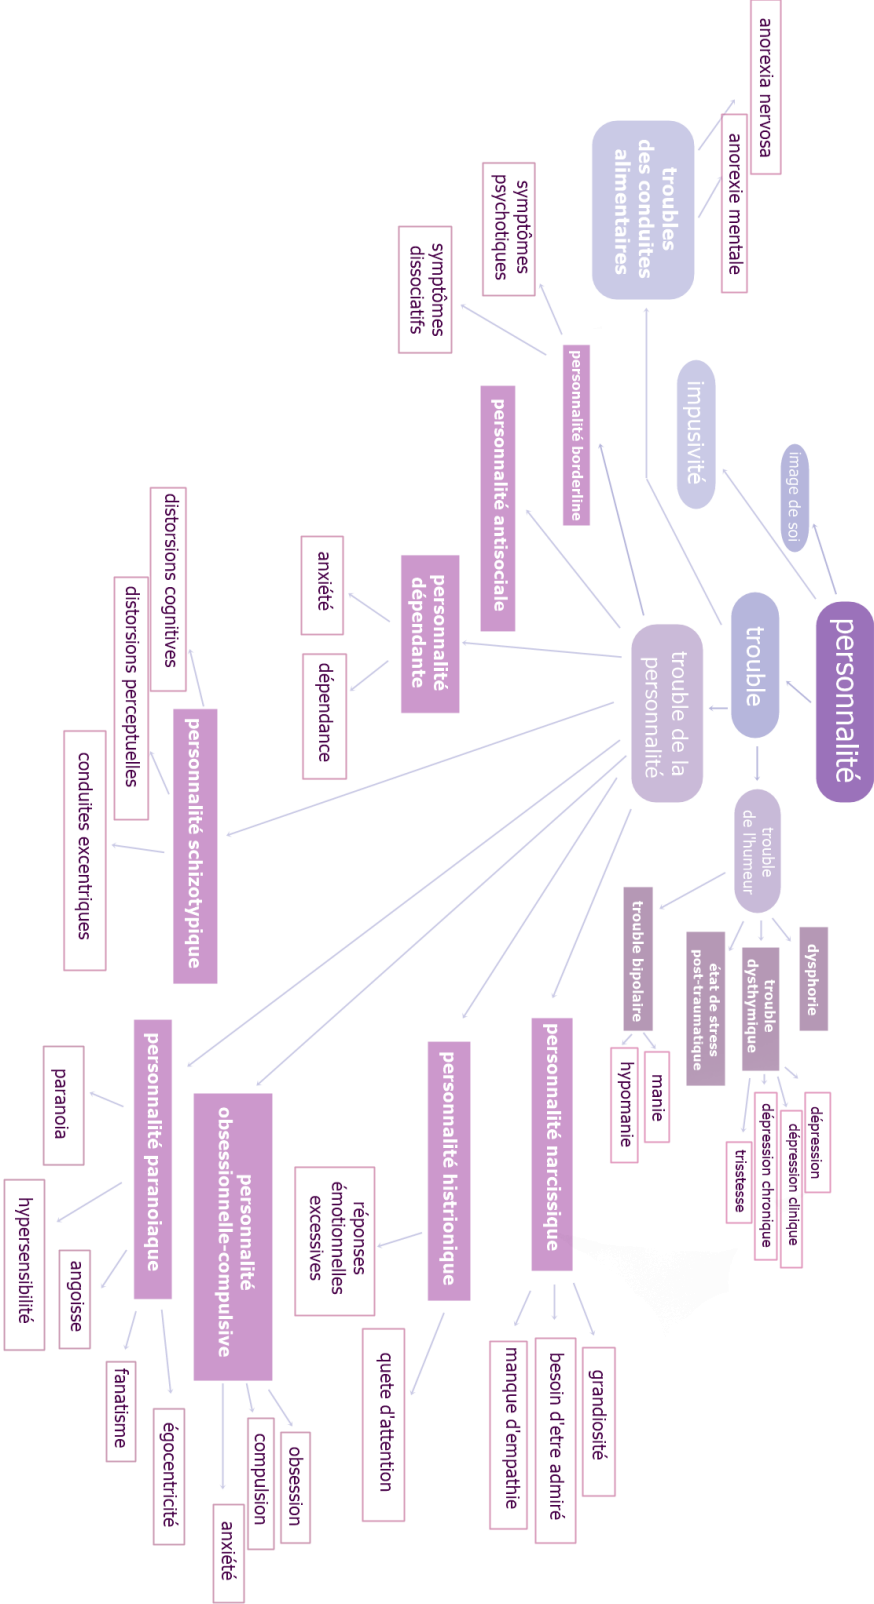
personnalité

image de soi

impusivité

trouble

troubles des conduites alimentaires

anorexia nervosa

anorexie mentale

trouble de la personnalité

trouble de l'humeur

dysphorie

trouble dysthymique

état de stress post-traumatique

trouble bipolaire

dépression

dépression clinique

dépression chronique

tristesse

manie

hypomanie

personnalité borderline

symptômes psychotiques

symptômes dissociatifs

personnalité antisociale

personnalité dépendante

anxiété

dépendance

personnalité schizotypique

distorsions cognitives

distorsions perceptuelles

conduites excentriques

personnalité narcissique

grandiosité

besoin d'etre admiré

manque d'empathie

personnalité histrionique

réponses émotionnelles excessives

quete d'attention

personnalité obsessionnelle-compulsive

obsession

compulsion

anxiété

personnalité paranoiaque

paranoia

hypersensibilité

angoisse

fanatisme

égocentricité